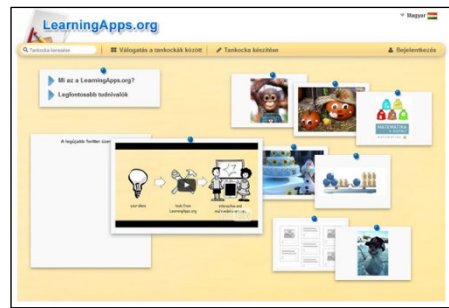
LearningApps.org

Magyar

Tankocka keresése

Válogatás a tankockák között

Tankocka készítése

Bejelentkezés

Mi az a LearningApps.org?

Legfontosabb tudnivalók

A legújabb funkciók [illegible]

your ideas

tools from LearningApps.org

interactive and multimedia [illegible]

MATEMATIKA